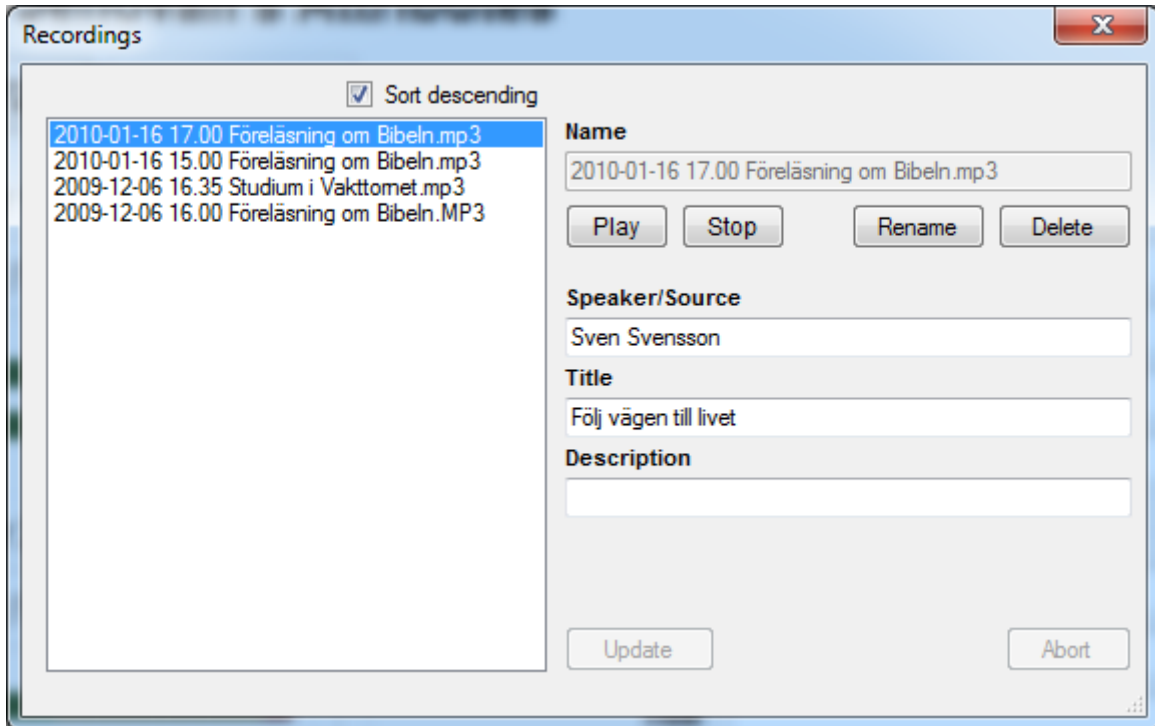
Recordings

Sort descending

2010-01-16 17.00 Föreläsning om Bibeln.mp3
2010-01-16 15.00 Föreläsning om Bibeln.mp3
2009-12-06 16.35 Studium i Vakttornet.mp3
2009-12-06 16.00 Föreläsning om Bibeln.MP3

Name
2010-01-16 17.00 Föreläsning om Bibeln.mp3

Play
Stop
Rename
Delete

Speaker/Source
Sven Svensson

Title
Följ vägen till livet

Description

Update
Abort